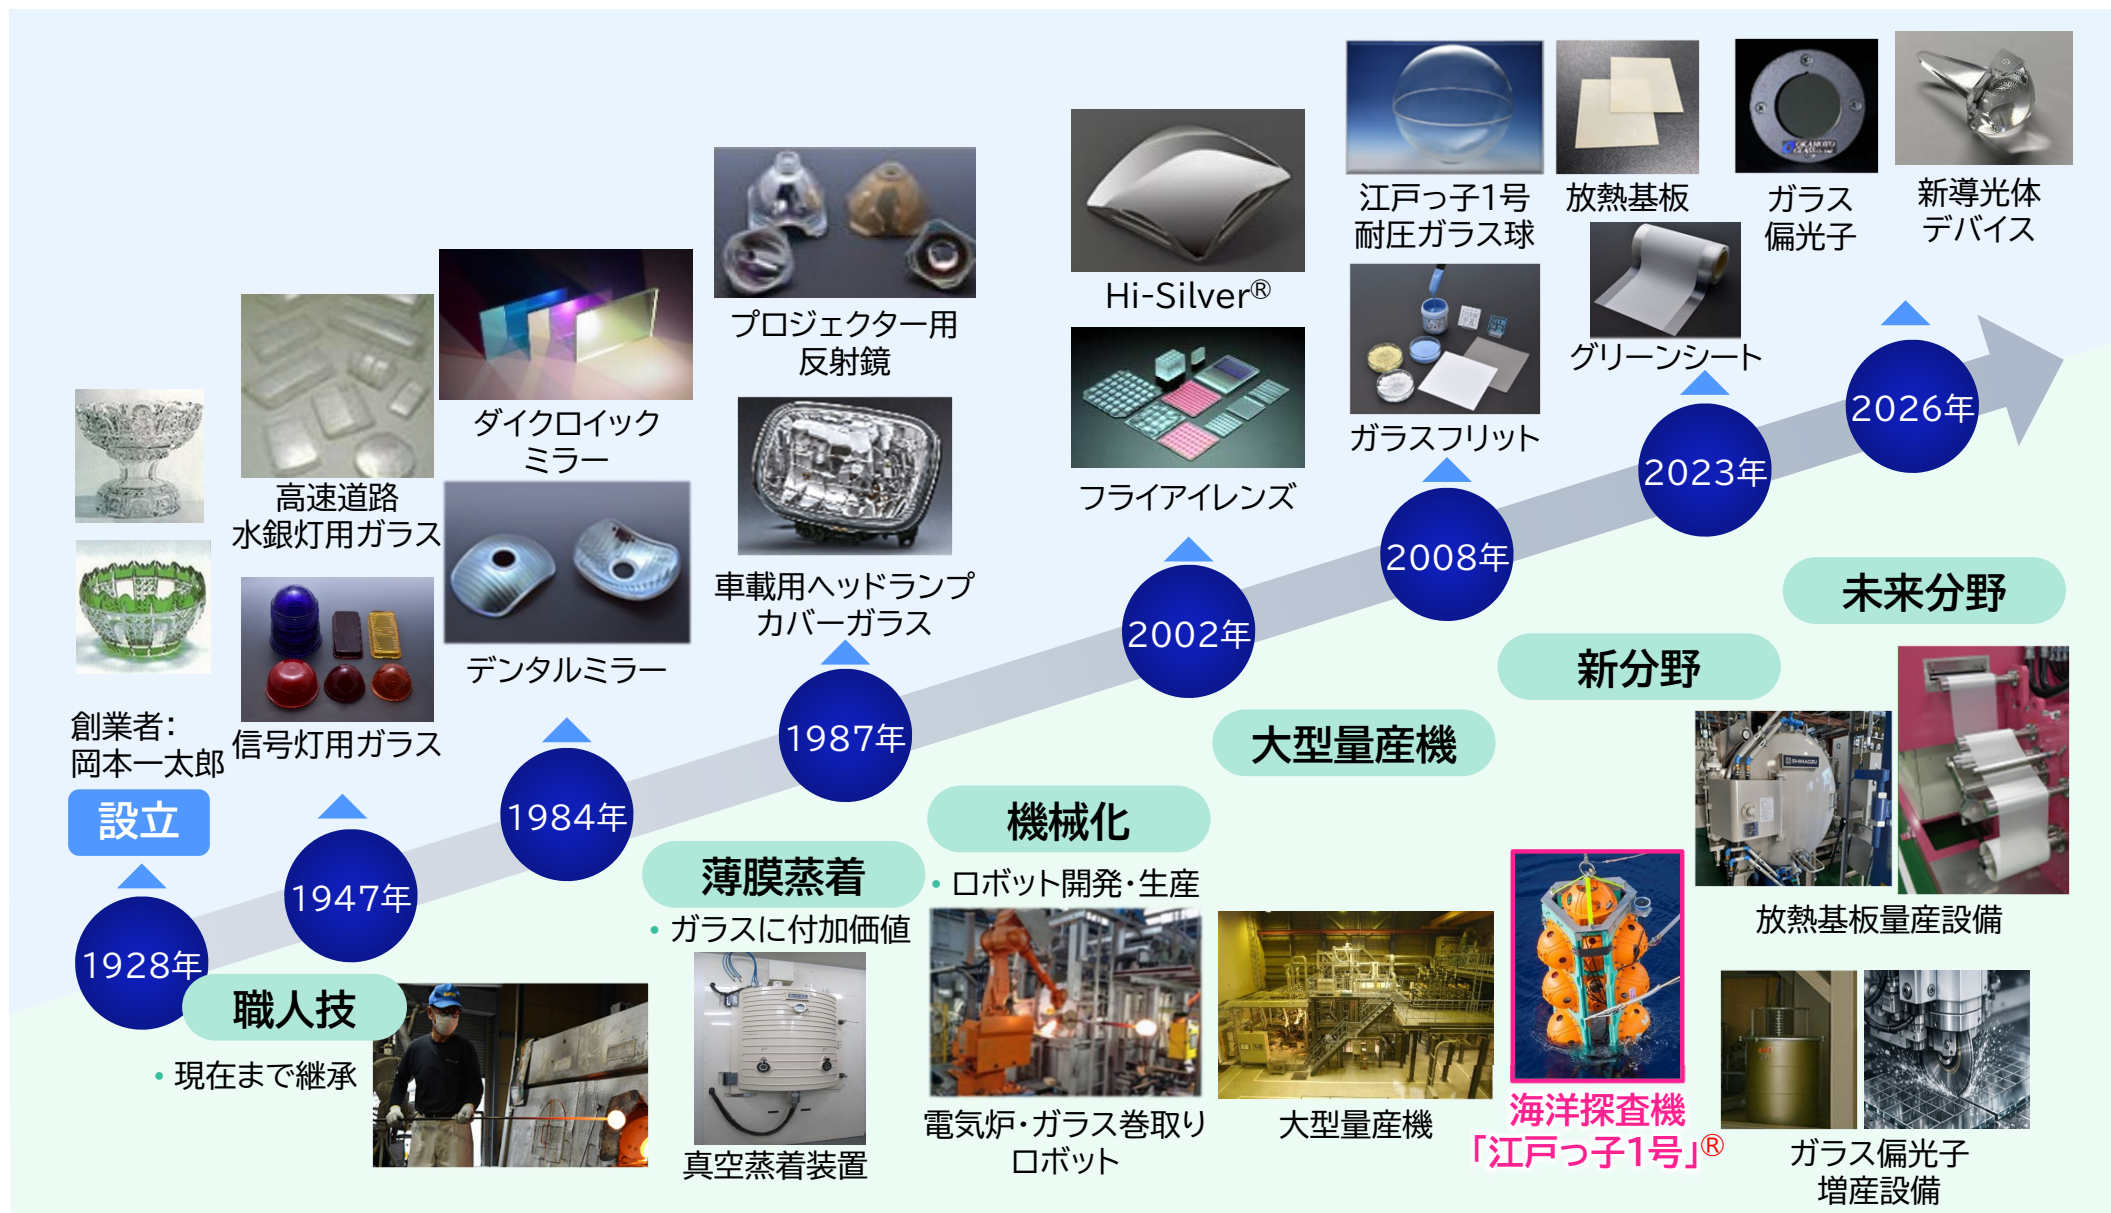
創業者：
岡本一太郎

設立

1928年

職人技

• 現在まで継承

高速道路
水銀灯用ガラス

信号灯用ガラス

1947年

ダイクロイック
ミラー

デンタルミラー

1984年

薄膜蒸着

• ガラスに付加価値

真空蒸着装置

プロジェクター用
反射鏡

車載用ヘッドランプ
カバーガラス

1987年

機械化

• ロボット開発・生産

電気炉・ガラス巻取り
ロボット

Hi-Silver®

フライアイレンズ

2002年

大型量産機

大型量産機

江戸っ子1号
耐圧ガラス球

ガラスフリット

2008年

新分野

海洋探査機
「江戸っ子1号」®

放熱基板

グリーンシート

2023年

ガラス
偏光子

新導光体
デバイス

2026年

未来分野

放熱基板量産設備

ガラス偏光子
増産設備